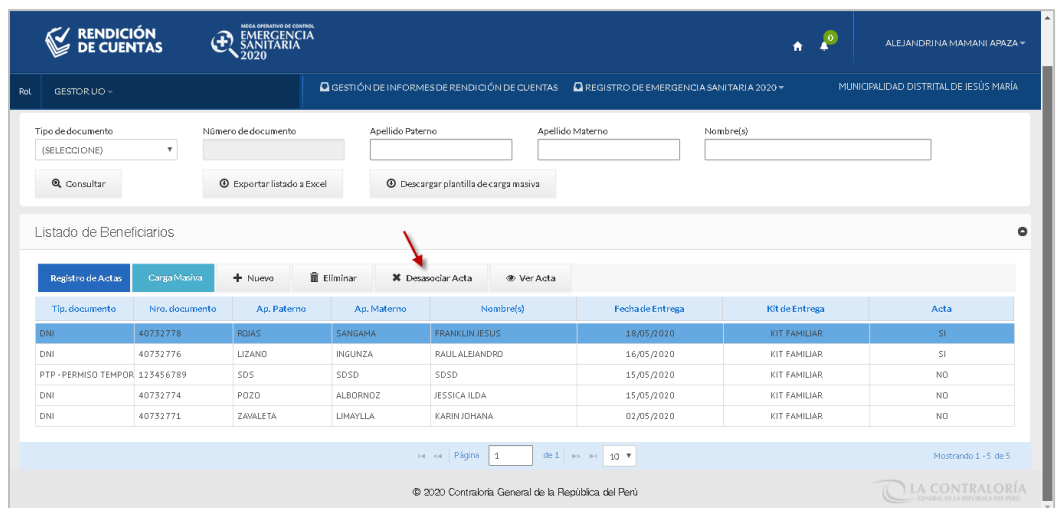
RENDICIÓN DE CUENTAS

MEGA OPERATIVO DE CONTROL EMERGENCIA SANITARIA 2020

0

ALEJANDRINA MAMANI APAZA

Rol: GESTOR UO

GESTIÓN DE INFORMES DE RENDICIÓN DE CUENTAS

REGISTRO DE EMERGENCIA SANITARIA 2020

MUNICIPALIDAD DISTRITAL DE JESÚS MARÍA

Tipo de documento
(SELECCIONE)

Número de documento

Apellido Paterno

Apellido Materno

Nombre(s)

Consultar

Exportar listado a Excel

Descargar plantilla de carga masiva

Listado de Beneficiarios

Registro de Actas

Carga Masiva

Nuevo

Eliminar

Desasociar Acta

Ver Acta

| Tip. documento | Nro. documento | Ap. Paterno | Ap. Materno | Nombre(s) | Fecha de Entrega | Kit de Entrega | Acta |
|---|---|---|---|---|---|---|---|
| DNI | 40732778 | ROJAS | SANGAMA | FRANKLIN JESUS | 18/05/2020 | KIT FAMILIAR | SI |
| DNI | 40732776 | LIZANO | INGUNZA | RAUL ALEJANDRO | 16/05/2020 | KIT FAMILIAR | SI |
| PTP - PERMISO TEMPOR | 123456789 | SDS | SDSD | SDSD | 15/05/2020 | KIT FAMILIAR | NO |
| DNI | 40732774 | POZO | ALBORNOZ | JESSICA ILDA | 15/05/2020 | KIT FAMILIAR | NO |
| DNI | 40732771 | ZAVALETA | LIMAYLLA | KARIN JOHANA | 02/05/2020 | KIT FAMILIAR | NO |

Página 1 de 1 10

Mostrando 1 - 5 de 5

© 2020 Contraloría General de la República del Perú

LA CONTRALORÍA GENERAL DE LA REPÚBLICA DEL PERÚ